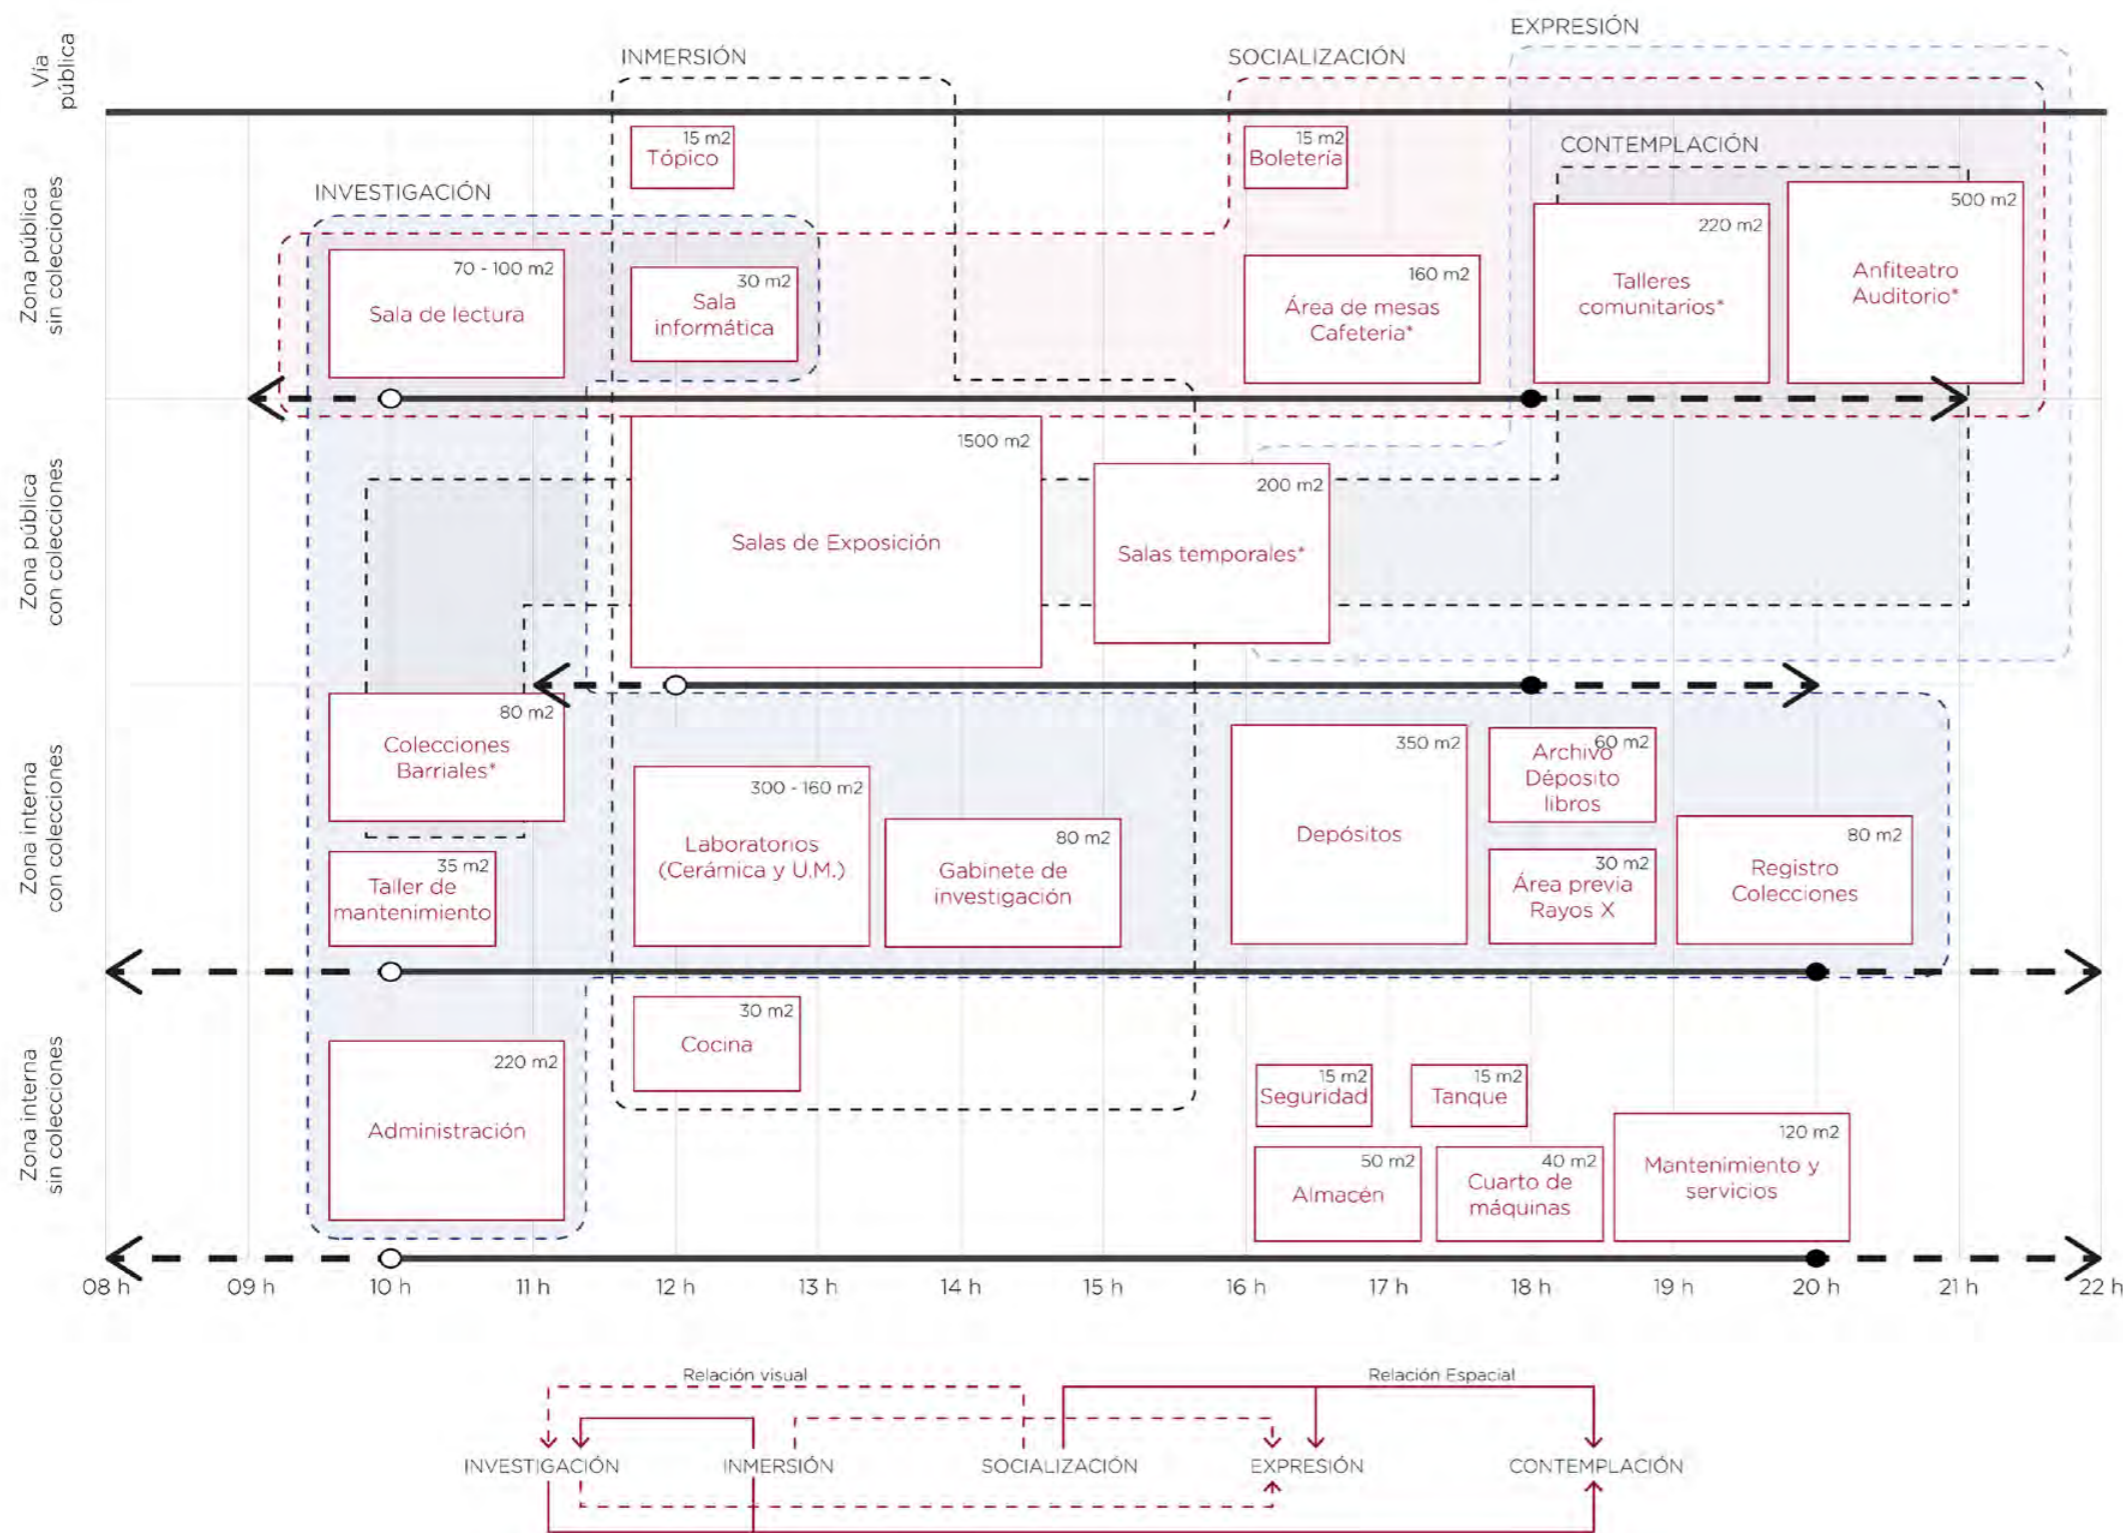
Vía pública

Zona pública sin colecciones

Zona pública con colecciones

Zona interna con colecciones

Zona interna sin colecciones

EXPRESIÓN

INMERSIÓN

SOCIALIZACIÓN

CONTEMPLACIÓN

INVESTIGACIÓN

15 m2 Tópico

15 m2 Boletería

70 - 100 m2 Sala de lectura

30 m2 Sala informática

160 m2 Área de mesas Cafetería*

220 m2 Talleres comunitarios*

500 m2 Anfiteatro Auditorio*

1500 m2 Salas de Exposición

200 m2 Salas temporales*

80 m2 Colecciones Barriales*

300 - 160 m2 Laboratorios (Cerámica y U.M.)

80 m2 Gabinete de investigación

350 m2 Depósitos

60 m2 Archivo Depósito libros

30 m2 Área previa Rayos X

80 m2 Registro Colecciones

35 m2 Taller de mantenimiento

30 m2 Cocina

220 m2 Administración

15 m2 Seguridad

15 m2 Tanque

50 m2 Almacén

40 m2 Cuarto de máquinas

120 m2 Mantenimiento y servicios

08 h 09 h 10 h 11 h 12 h 13 h 14 h 15 h 16 h 17 h 18 h 19 h 20 h 21 h 22 h

Relación visual

Relación Espacial

INVESTIGACIÓN INMERSIÓN SOCIALIZACIÓN EXPRESIÓN CONTEMPLACIÓN